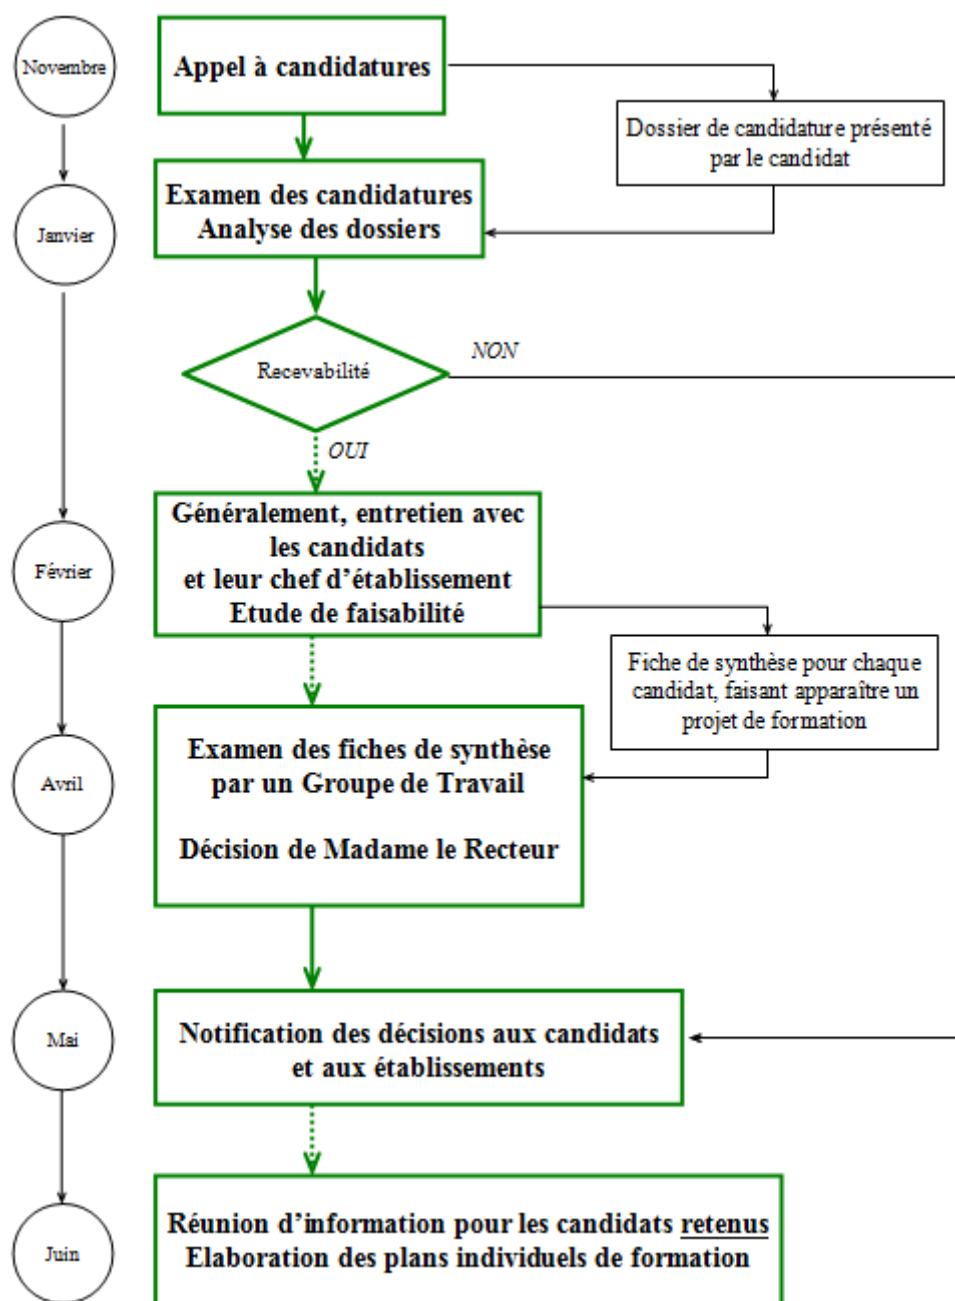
Novembre

Appel à candidatures

Dossier de candidature présenté par le candidat

Janvier

Examen des candidatures
Analyse des dossiers

Recevabilité

NON

OUI

Février

Généralement, entretien avec les candidats
et leur chef d'établissement
Etude de faisabilité

Fiche de synthèse pour chaque candidat, faisant apparaître un projet de formation

Avril

Examen des fiches de synthèse par un Groupe de Travail

Décision de Madame le Recteur

Mai

Notification des décisions aux candidats et aux établissements

Juin

Réunion d'information pour les candidats retenus
Elaboration des plans individuels de formation